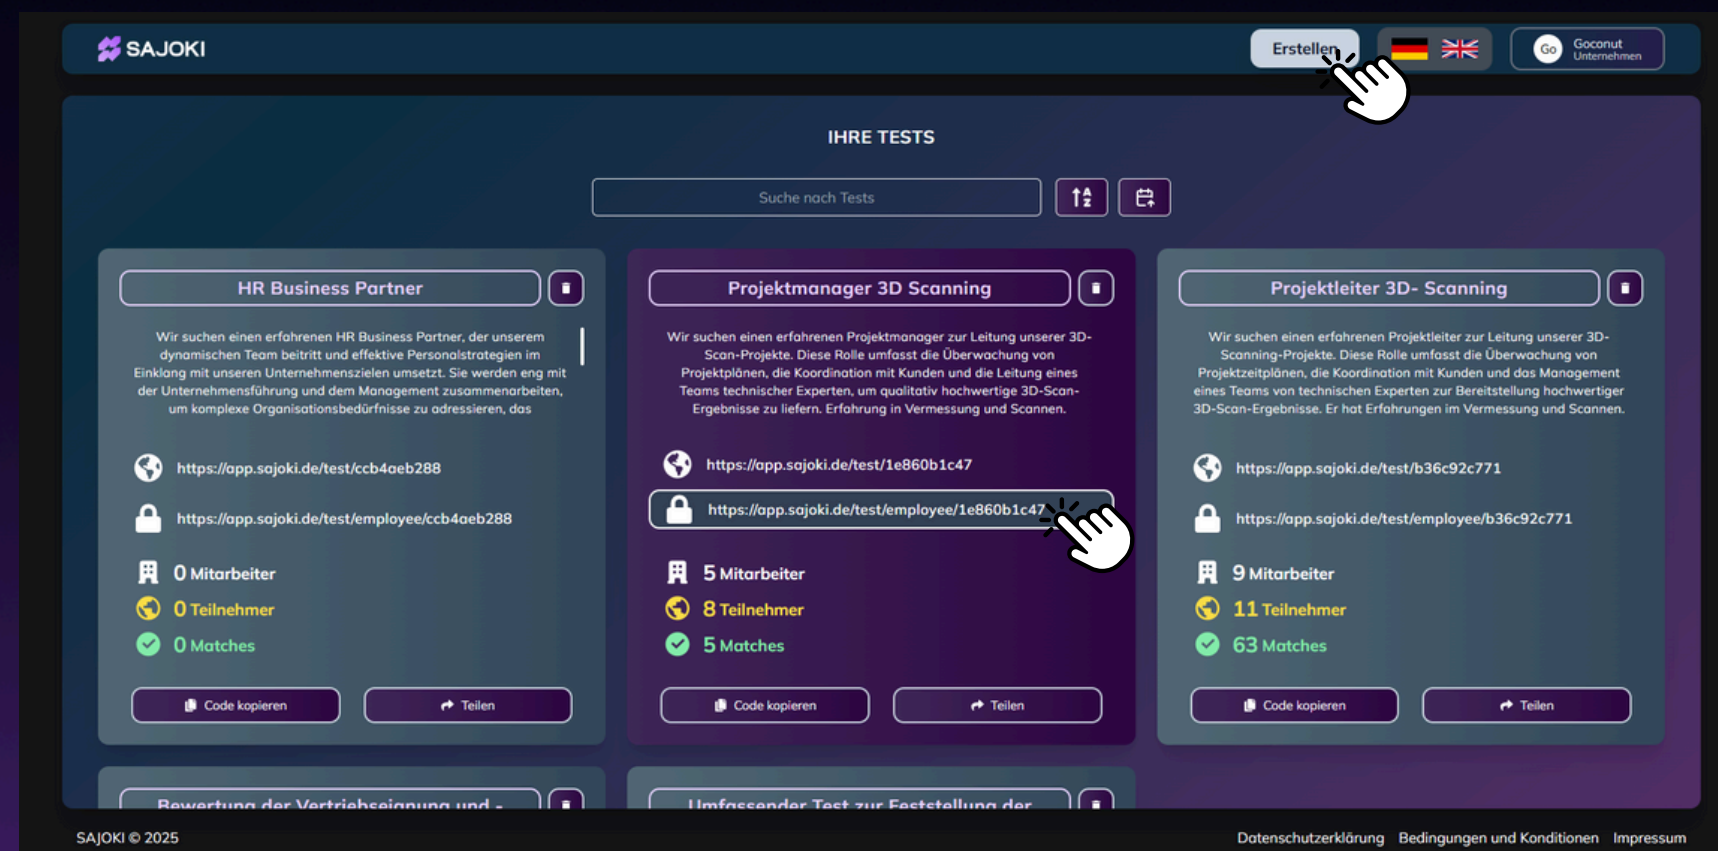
SAJOKI

Erstellen

Go Goconut Unternehmen

IHRE TESTS

Suche nach Tests

HR Business Partner

Wir suchen einen erfahrenen HR Business Partner, der unserem dynamischen Team beitritt und effektive Personalstrategien im Einklang mit unseren Unternehmenszielen umsetzt. Sie werden eng mit der Unternehmensführung und dem Management zusammenarbeiten, um komplexe Organisationsbedürfnisse zu adressieren, das

https://app.sajoki.de/test/ccb4aeb288

https://app.sajoki.de/test/employee/ccb4aeb288

0 Mitarbeiter

0 Teilnehmer

0 Matches

Code kopieren

Teilen

Projektmanager 3D Scanning

Wir suchen einen erfahrenen Projektmanager zur Leitung unserer 3D-Scan-Projekte. Diese Rolle umfasst die Überwachung von Projektplänen, die Koordination mit Kunden und die Leitung eines Teams technischer Experten, um qualitativ hochwertige 3D-Scan-Ergebnisse zu liefern. Erfahrung in Vermessung und Scannen.

https://app.sajoki.de/test/1e860b1c47

https://app.sajoki.de/test/employee/1e860b1c47

5 Mitarbeiter

8 Teilnehmer

5 Matches

Code kopieren

Teilen

Projektleiter 3D- Scanning

Wir suchen einen erfahrenen Projektleiter zur Leitung unserer 3D-Scanning-Projekte. Diese Rolle umfasst die Überwachung von Projektzeitplänen, die Koordination mit Kunden und das Management eines Teams von technischen Experten zur Bereitstellung hochwertiger 3D-Scan-Ergebnisse. Er hat Erfahrungen im Vermessung und Scannen.

https://app.sajoki.de/test/b36c92c771

https://app.sajoki.de/test/employee/b36c92c771

9 Mitarbeiter

11 Teilnehmer

63 Matches

Code kopieren

Teilen

Bewertung der Vertriebseignung und -

Umfassender Test zur Feststellung der

SAJOKI © 2025

Datenschutzerklärung Bedingungen und Konditionen Impressum